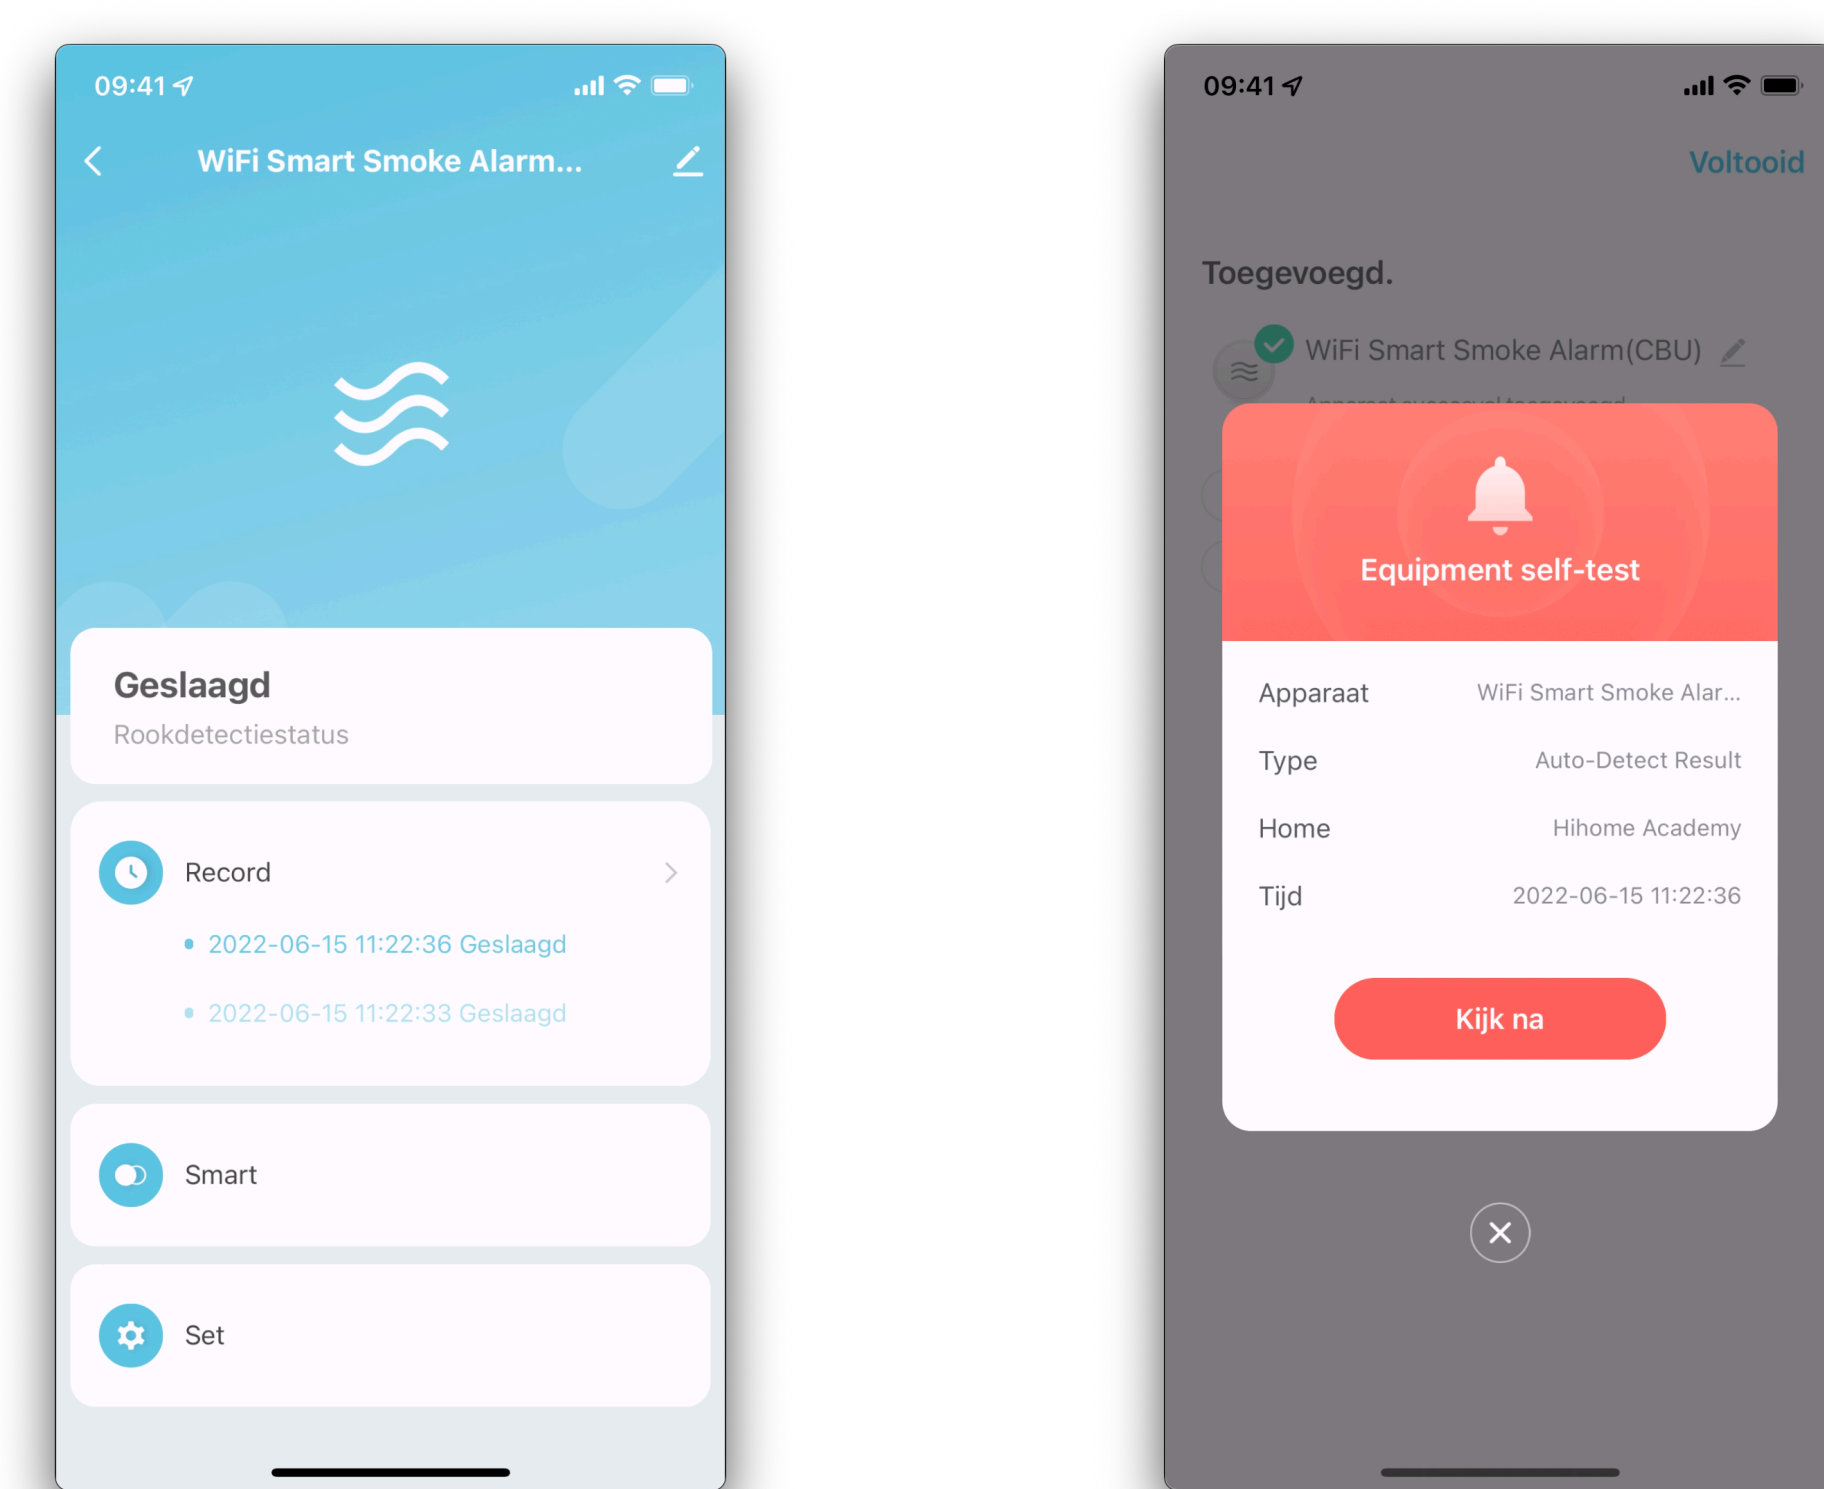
09:41

WiFi Smart Smoke Alarm...

Geslaagd
Rookdetectiestatus

Record
2022-06-15 11:22:36 Geslaagd
2022-06-15 11:22:33 Geslaagd

Smart

Set

09:41

Voltooid

Toegevoegd.

WiFi Smart Smoke Alarm(CBU)

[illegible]

Equipment self-test

| | |
|---|---|
| Apparaat | WiFi Smart Smoke Alar... |
| Type | Auto-Detect Result |
| Home | Hihome Academy |
| Tijd | 2022-06-15 11:22:36 |

Kijk na